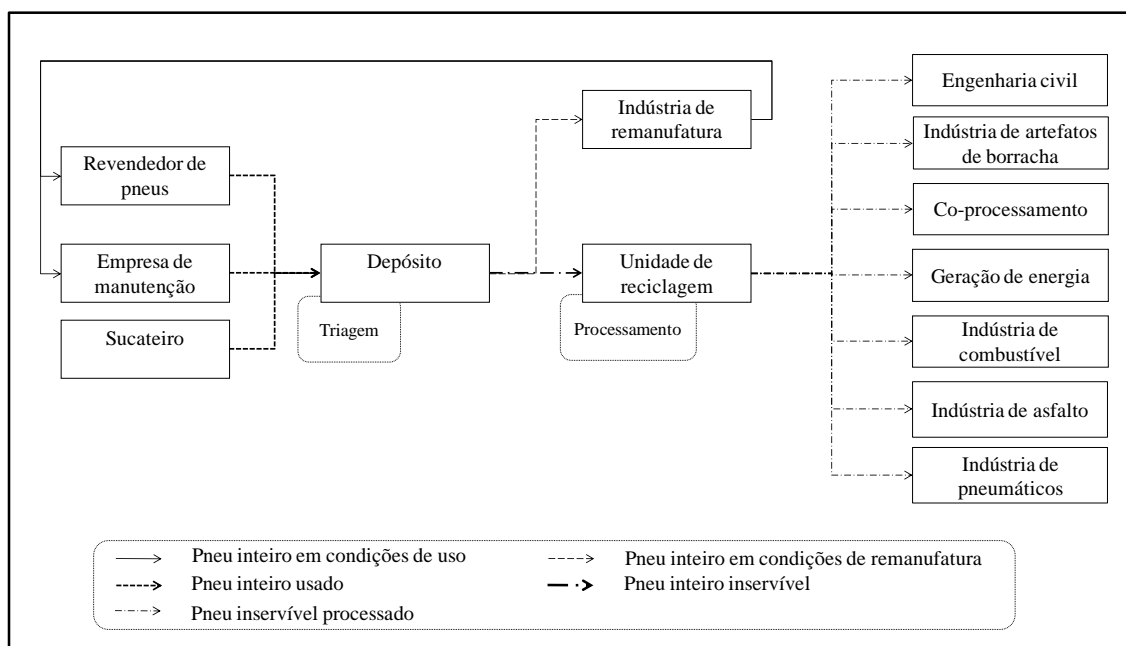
Indústria de remanufatura

Revendedor de pneus

Empresa de manutenção

Sucateiro

Depósito

Triagem

Unidade de reciclagem

Processamento

Engenharia civil

Indústria de artefatos de borracha

Co-processamento

Geração de energia

Indústria de combustível

Indústria de asfalto

Indústria de pneumáticos

Pneu inteiro em condições de uso
Pneu inteiro em condições de remanufatura
Pneu inteiro usado
Pneu inteiro inservível
Pneu inservível processado